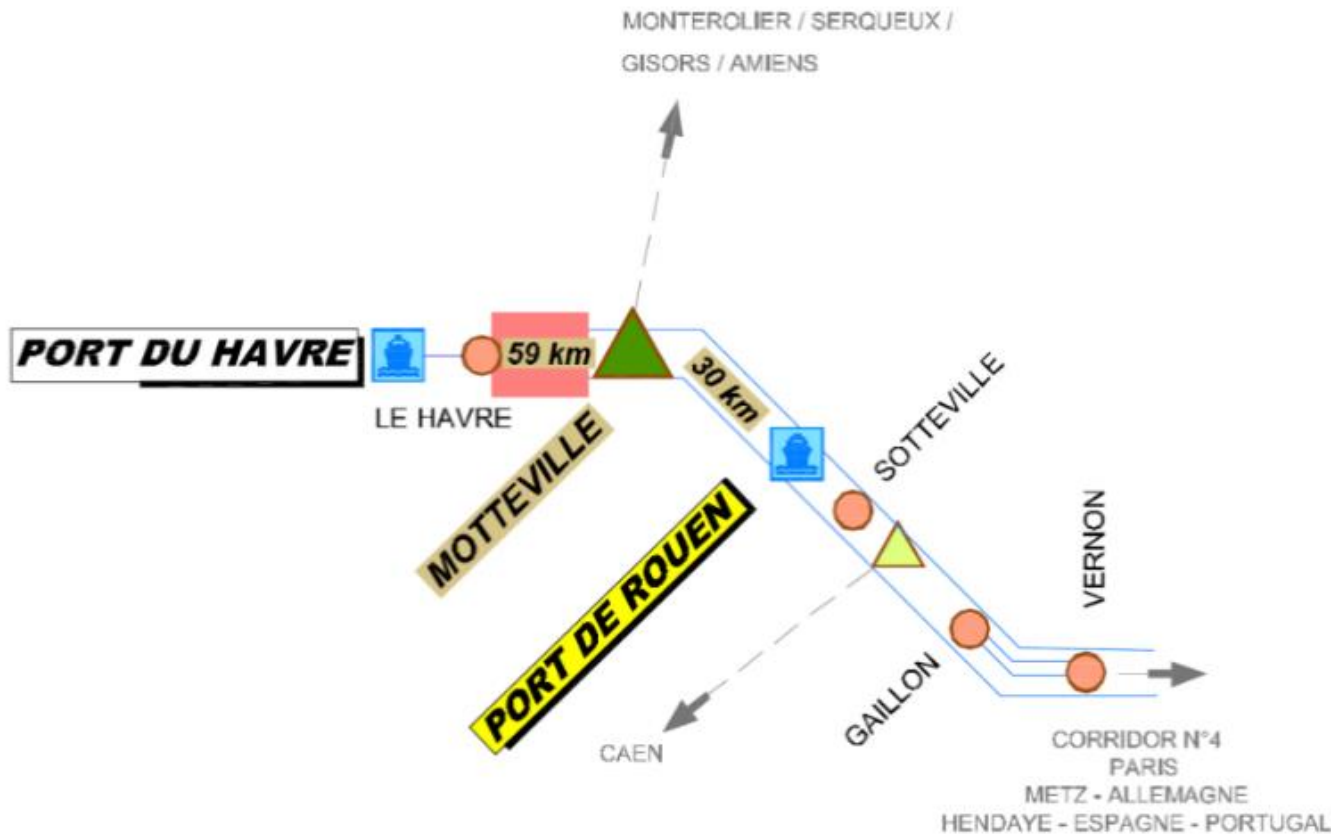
MONTEROLIER / SERQUEUX / GISORS / AMIENS

PORT DU HAVRE

59 km

LE HAVRE

30 km

MOTTEVILLE

SOTTEVILLE

PORT DE ROUEN

VERNON

GAILLON

CAEN

CORRIDOR N°4
PARIS
METZ - ALLEMAGNE
HENDAYE - ESPAGNE - PORTUGAL